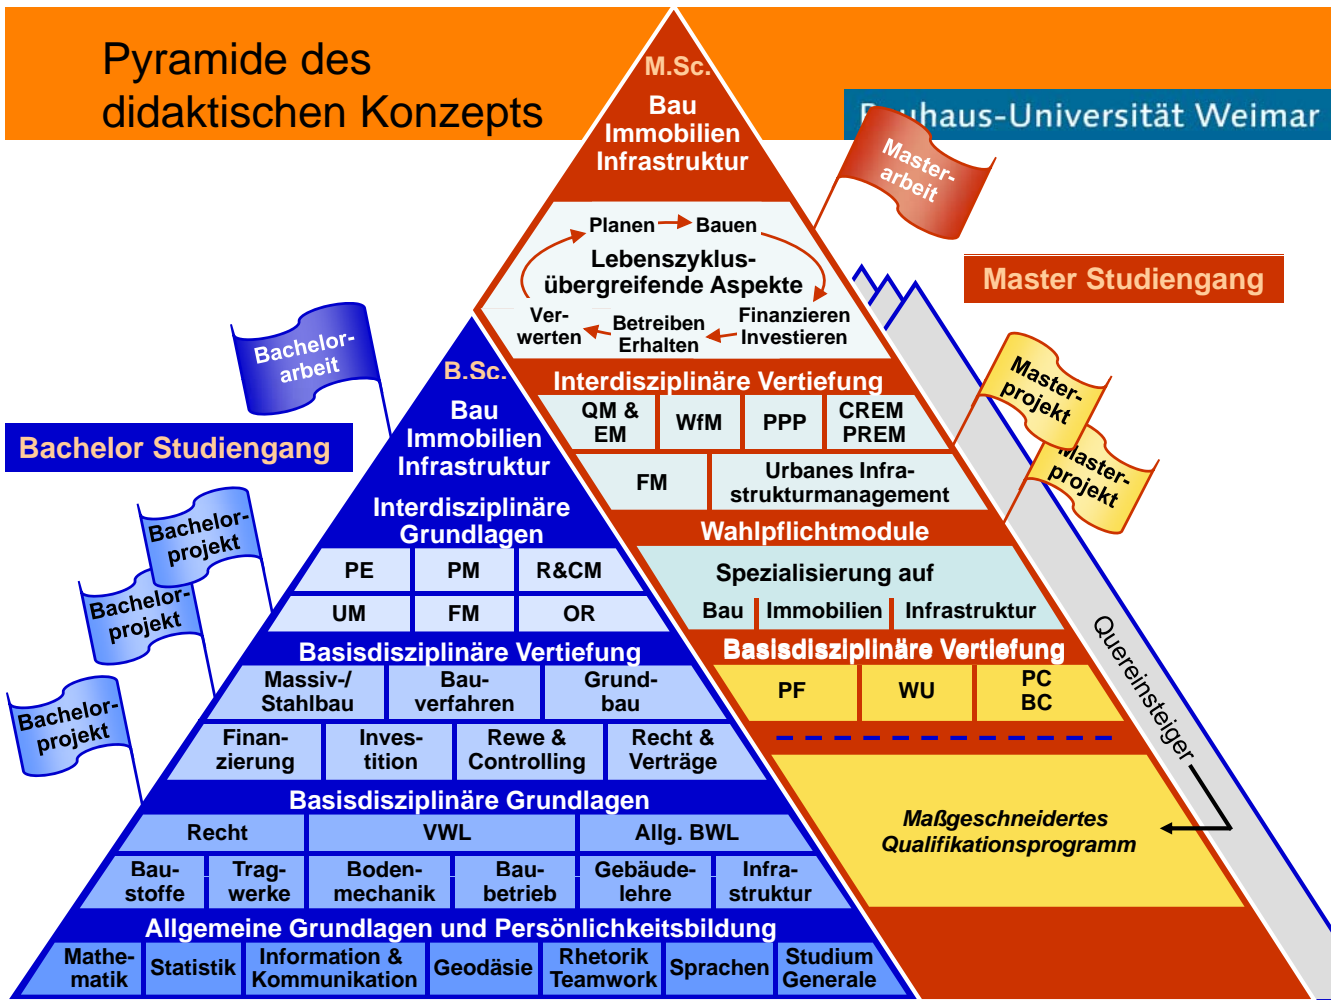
Pyramide des didaktischen Konzepts

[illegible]uhaus-Universität Weimar

M.Sc.
Bau
Immobilien
Infrastruktur

Master-arbeit

Master Studiengang

Planen Bauen
Lebenszyklus-übergreifende Aspekte
Ver-werten Betreiben Erhalten Finanzieren Investieren

Bachelor-arbeit

B.Sc.
Bau
Immobilien
Infrastruktur

Bachelor Studiengang

Interdisziplinäre Vertiefung

| QM & EM | WfM | PPP | CREM PREM |
|---|---|---|---|

| FM | Urbanes Infra-strukturmanagement |
|---|---|

Master-projekt

Master-projekt

Interdisziplinäre Grundlagen

| PE | PM | R&CM |
|---|---|---|
| UM | FM | OR |

Bachelor-projekt

Bachelor-projekt

Bachelor-projekt

Wahlpflichtmodule

Spezialisierung auf
Bau | Immobilien | Infrastruktur

Basisdisziplinäre Vertiefung

| Massiv-/ Stahlbau | Bau-verfahren | Grund-bau |
|---|---|---|

| Finan-zierung | Inves-tition | Rewe & Controlling | Recht & Verträge |
|---|---|---|---|

Basisdisziplinäre Vertiefung

| PF | WU | PC BC |
|---|---|---|

Quereinsteiger

Basisdisziplinäre Grundlagen

| Recht | VWL | Allg. BWL |
|---|---|---|

| Bau-stoffe | Trag-werke | Boden-mechanik | Bau-betrieb | Gebäude-lehre | Infra-struktur |
|---|---|---|---|---|---|

Maßgeschneidertes Qualifikationsprogramm

Allgemeine Grundlagen und Persönlichkeitsbildung

| Mathe-matik | Statistik | Information & Kommunikation | Geodäsie | Rhetorik Teamwork | Sprachen | Studium Generale |
|---|---|---|---|---|---|---|